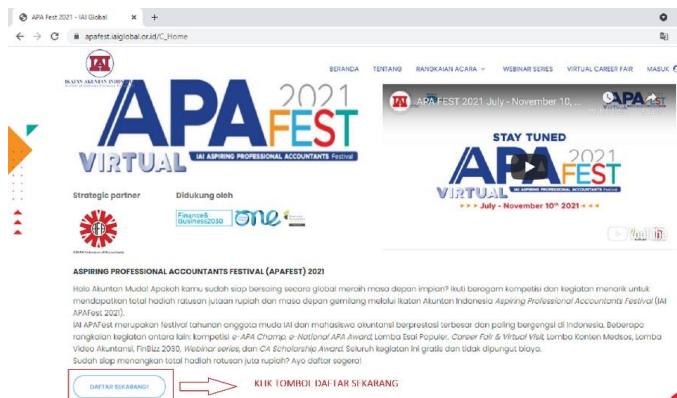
APA Fest 2021 - IAI Global × +

apafest.iaiglobal.or.id/C_Home

IAI
IKATAN AKUNTAN INDONESIA

BERANDA TENTANG RANGKAIAN ACARA WEBINAR SERIES VIRTUAL CAREER FAIR MASUK

APA 2021 FEST
VIRTUAL IAI ASPIRING PROFESSIONAL ACCOUNTANTS Festival

APA FEST 2021 July - November 10, ...

STAY TUNED
APA 2021 FEST
VIRTUAL IAI ASPIRING PROFESSIONAL ACCOUNTANTS Festival
July - November 10th 2021

Strategic partner

Didukung oleh

Finance & Business2030 one

ASPIRING PROFESSIONAL ACCOUNTANTS FESTIVAL (APAFEST) 2021

Halo Akuntan Muda! Apakah kamu sudah siap bersaing secara global meraih masa depan impian? Ikuti beragam kompetisi dan kegiatan menarik untuk mendapatkan total hadiah ratusan jutaan rupiah dan masa depan gemilang melalui Ikatan Akuntan Indonesia Aspiring Professional Accountants Festival (IAI APAFest 2021).
IAI APAFest merupakan festival tahunan anggota muda IAI dan mahasiswa akuntansi berprestasi terbesar dan paling bergengsi di Indonesia. Beberapa rangkaian kegiatan antara lain: kompetisi e-APA Champ, e-National APA Award, Lomba Esai Populer, Career Fair & Virtual Visit, Lomba Konten Medsos, Lomba Video Akuntansi, FinBiz 2030, Webinar series, dan CA Scholarship Award. Seluruh kegiatan ini gratis dan tidak dipungut biaya.
Sudah siap menangkan total hadiah ratusan juta rupiah? Ayo daftar segera!

DAFTAR SEKARANG!

KLIK TOMBOL DAFTAR SEKARANG